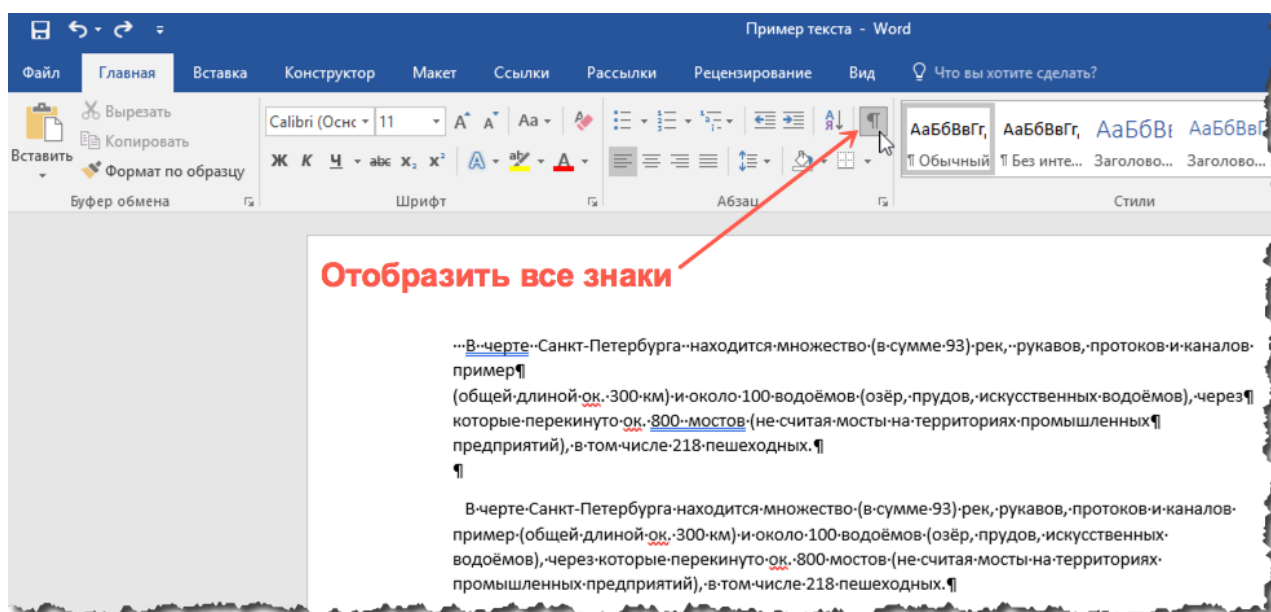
Пример текста - Word

Файл Главная Вставка Конструктор Макет Ссылки Рассылки Рецензирование Вид Что вы хотите сделать?

Вставить
Вырезать
Копировать
Формат по образцу
Буфер обмена

Calibri (Осно 11
Ж К Ч abc $x_2$ $x^2$
Шрифт

Абзац

АаБбВвГг, АаБбВвГг, АаБбВв АаБбВвГ
¶ Обычный ¶ Без инте... Заголово... Заголово...
Стили

Отобразить все знаки

···В··черте··Санкт-Петербурга··находится·множество·(в·сумме·93)·рек,··рукавов,·протоков·и·каналов·пример¶
(общей·длиной·ок.·300·км)·и·около·100·водоёмов·(озёр,·прудов,·искусственных·водоёмов),·через¶
которые·перекинуто·ок.·800··мостов·(не·считая·мосты·на·территориях·промышленных¶
предприятий),·в·том·числе·218·пешеходных.¶
¶

В·черте·Санкт-Петербурга·находится·множество·(в·сумме·93)·рек,·рукавов,·протоков·и·каналов·пример·(общей·длиной·ок.·300·км)·и·около·100·водоёмов·(озёр,·прудов,·искусственных·водоёмов),·через·которые·перекинуто·ок.·800·мостов·(не·считая·мосты·на·территориях·промышленных·предприятий),·в·том·числе·218·пешеходных.¶